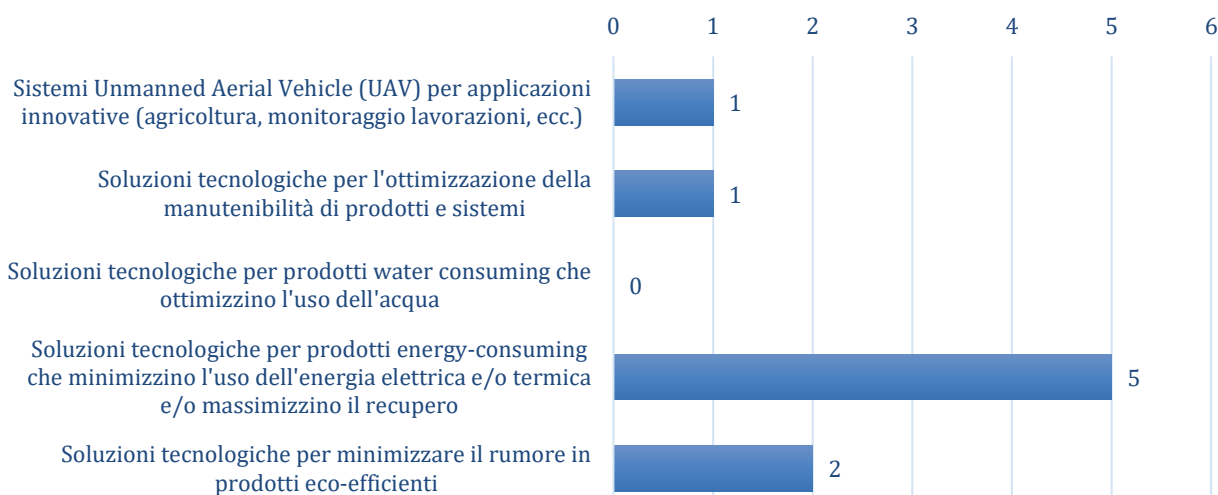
0 1 2 3 4 5 6

Sistemi Unmanned Aerial Vehicle (UAV) per applicazioni innovative (agricoltura, monitoraggio lavorazioni, ecc.)
1

Soluzioni tecnologiche per l'ottimizzazione della manutenibilità di prodotti e sistemi
1

Soluzioni tecnologiche per prodotti water consuming che ottimizzino l'uso dell'acqua
0

Soluzioni tecnologiche per prodotti energy-consuming che minimizzino l'uso dell'energia elettrica e/o termica e/o massimizzino il recupero
5

Soluzioni tecnologiche per minimizzare il rumore in prodotti eco-efficienti
2